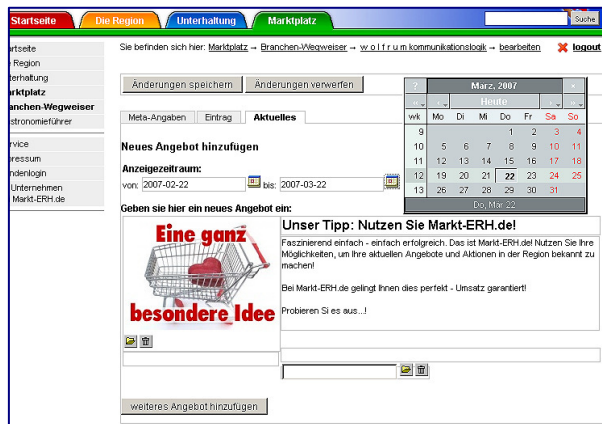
Startseite | Die Region | Unterhaltung | Marktplatz

Suche

rtseite
Region
nterhaltung
arktplatz
anchen-Wegweiser
stronomieführer

rvice
pressum
ndenlogin
Unternehmen
Markt-ERH.de

Sie befinden sich hier: Marktplatz → Branchen-Wegweiser → w o l f r u m kommunikationslogik → bearbeiten

logout

Änderungen speichern | Änderungen verwerfen

| ? | März, 2007 | | | | | × |
|---|---|---|---|---|---|---|
| « | ‹ | Heute | | | › | » |
| wk | Mo | Di | Mi | Do | Fr | Sa | So |
| 9 | | | | 1 | 2 | 3 | 4 |
| 10 | 5 | 6 | 7 | 8 | 9 | 10 | 11 |
| 11 | 12 | 13 | 14 | 15 | 16 | 17 | 18 |
| 12 | 19 | 20 | 21 | 22 | 23 | 24 | 25 |
| 13 | 26 | 27 | 28 | 29 | 30 | 31 | |

Do, Mär 22

Meta-Angaben | Eintrag | Aktuelles

Neues Angebot hinzufügen

Anzeigezeitraum:
von: 2007-02-22 bis: 2007-03-22

Geben sie hier ein neues Angebot ein:

Eine ganz besondere Idee

Unser Tipp: Nutzen Sie Markt-ERH.de!

Faszinierend einfach - einfach erfolgreich. Das ist Markt-ERH.de! Nutzen Sie Ihre Möglichkeiten, um Ihre aktuellen Angebote und Aktionen in der Region bekannt zu machen!

Bei Markt-ERH.de gelingt Ihnen dies perfekt - Umsatz garantiert!

Probieren Si es aus...!

weiteres Angebot hinzufügen